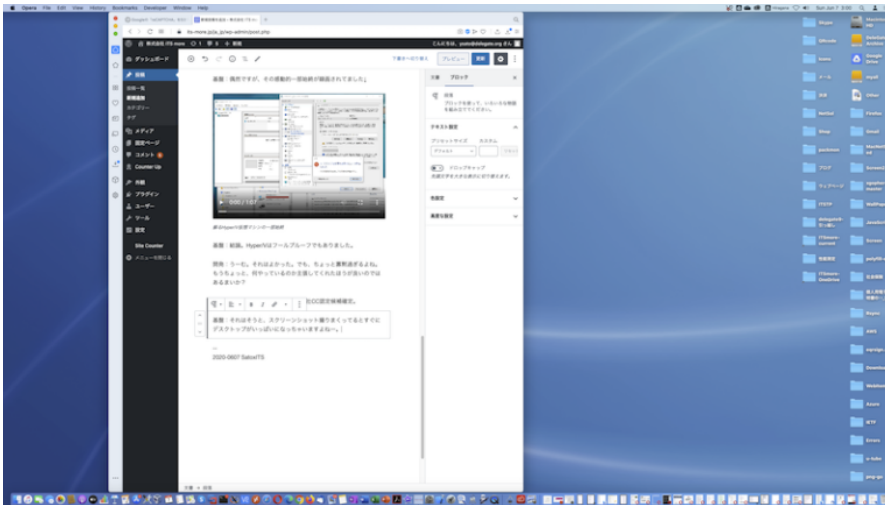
Opera File Edit View History Bookmarks Developer Window Help

Sun Jun 7 3:00

its-more.jp/a_jp/wp-admin/post.php

株式会社 ITS more

新規

ダッシュボード

投稿

投稿一覧

新規追加

カテゴリー

タグ

メディア

固定ページ

コメント

Counter Up

外観

プラグイン

ユーザー

ツール

設定

Site Counter

メニューを閉じる

下書きへ切り替え

プレビュー

更新

文書

ブロック

段落

テキスト設定

ドロップキャップ

色設定

高度な設定

斎藤：残念ですが、その感動的一部始終が録画されてました。

0:00 / 1:07

斎藤：結局、HyperVはフールプルーフでもありました。

関係：うーむ。それはよかった。でも、ちょっと興奮過ぎるよね。もうちょっと、何やっているのか示しておいてくれた方が良いのではあるまいか？

斎藤：それはそうと、スクリーンショット撮りまくってるとすぐにデスクトップがいっぱいになっちゃいますよね～。

—

2020-0607 SaitoITS

文書 → 段落